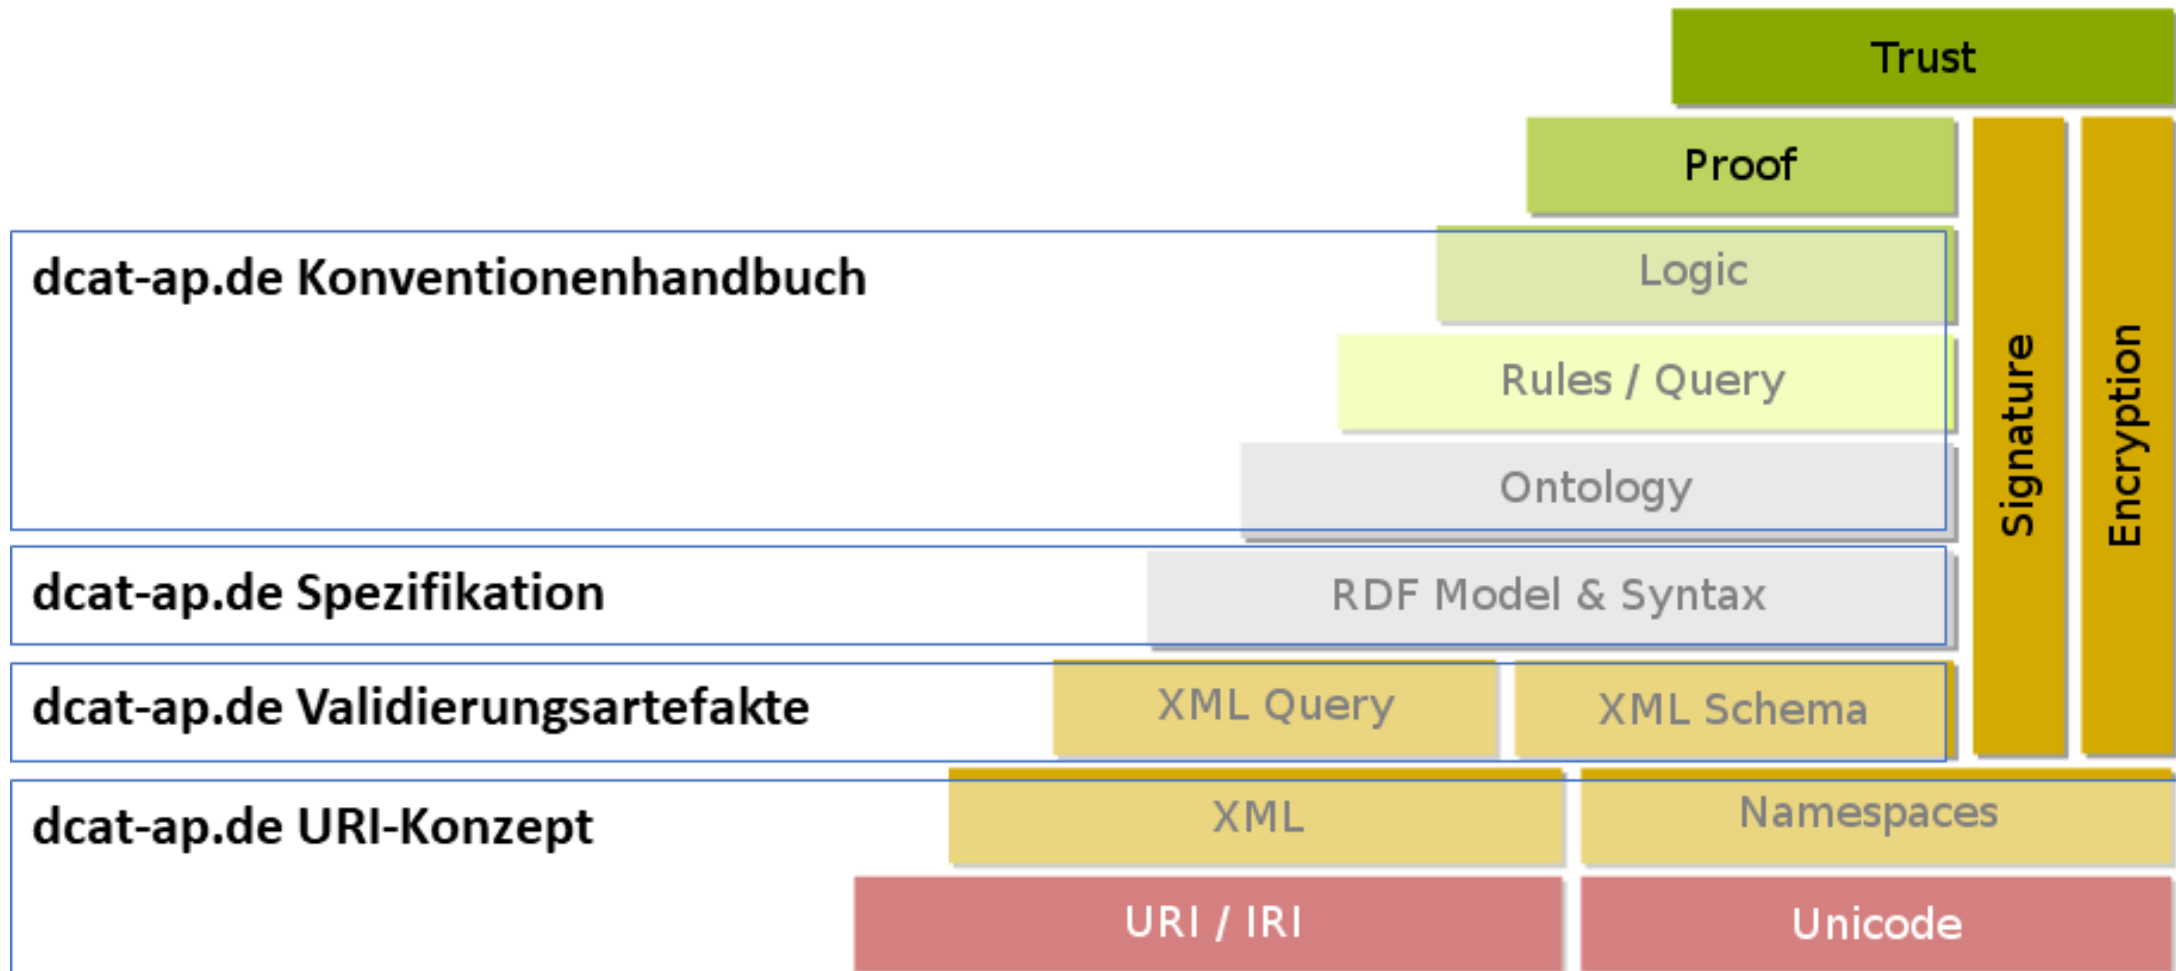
Trust

Proof

Signature

Encryption

dcat-ap.de Konventionenhandbuch

Logic

Rules / Query

Ontology

dcat-ap.de Spezifikation

RDF Model & Syntax

dcat-ap.de Validierungsartefakte

XML Query

XML Schema

dcat-ap.de URI-Konzept

XML

Namespaces

URI / IRI

Unicode